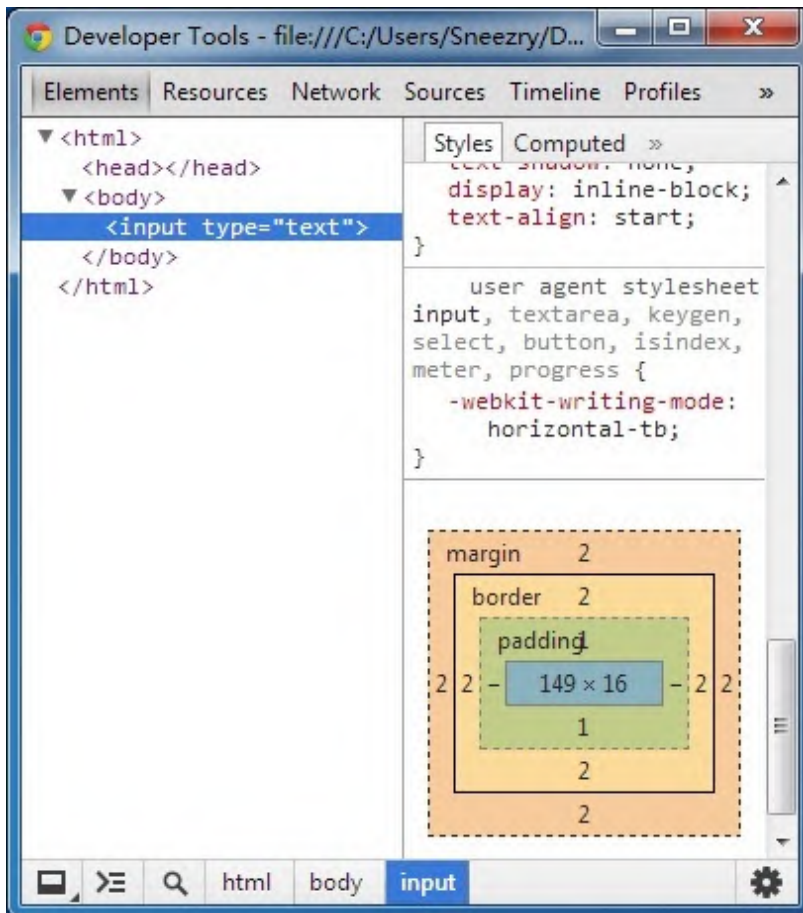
Developer Tools - file:///C:/Users/Sneezry/D...

Elements Resources Network Sources Timeline Profiles »

▼<html>
<head></head>
▼<body>
<input type="text">
</body>
</html>

Styles Computed »

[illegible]
display: inline-block;
text-align: start;
}

user agent stylesheet
input, textarea, keygen, select, button, isindex, meter, progress {
-webkit-writing-mode: horizontal-tb;
}

margin 2
border 2
padding 1
2 2 - 149 × 16 - 2 2
1
2
2

html body input